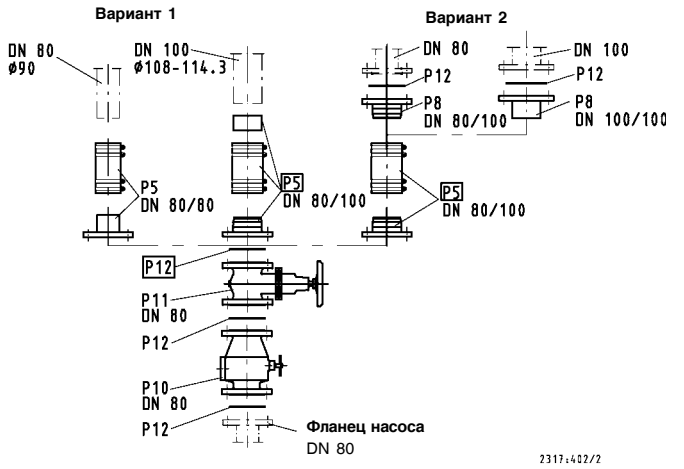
Вариант 1

Вариант 2

DN 80
ø90

DN 100
ø108-114.3

DN 80

DN 100

P12

P12

P8
DN 80/100

P8
DN 100/100

P5
DN 80/80

P5
DN 80/100

P5
DN 80/100

P12

P11
DN 80

P12

P10
DN 80

P12

Фланец насоса
DN 80

2317:402/2